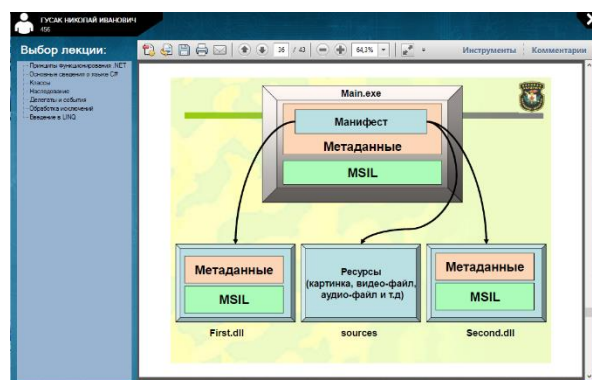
ГУСАК НИКОЛАЙ ИВАНОВИЧ
456

Выбор лекции:

Принципы функционирования .NET
Основные сведения о языке C#
Классы
Наследование
Делегаты и события
Обработка исключений
Введение в LINQ

36 / 43
64,3%
Инструменты
Комментарии

Main.exe

Манифест

Метаданные

MSIL

Метаданные

MSIL

First.dll

Ресурсы (картинка, видео-файл, аудио-файл и т.д)

sources

Метаданные

MSIL

Second.dll